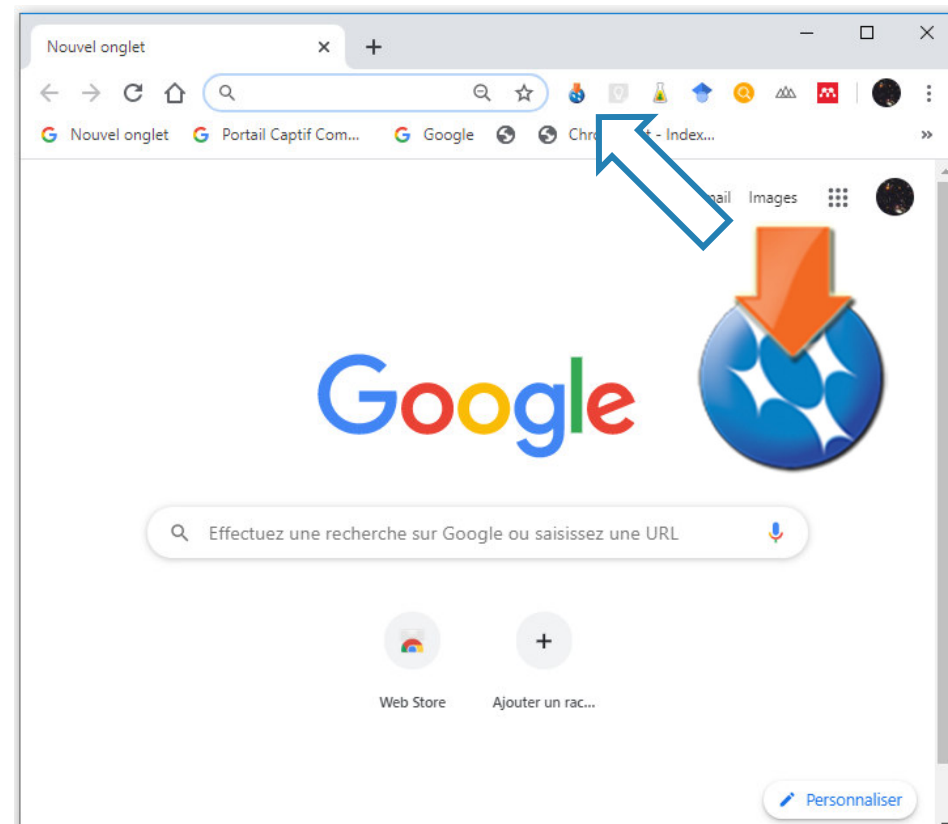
Nouvel onglet ×

Nouvel onglet   Portail Captif Com...   Google   Chro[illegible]t - Index...   »

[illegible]ail   Images

Google

Effectuez une recherche sur Google ou saisissez une URL

Web Store   Ajouter un rac...

Personnaliser